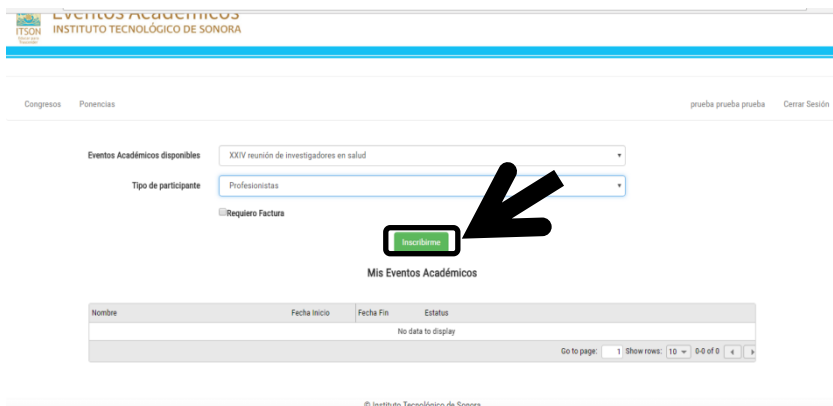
ITSON Eventos Académicos
INSTITUTO TECNOLÓGICO DE SONORA

Congresos Ponencias

prueba prueba prueba Cerrar Sesión

Eventos Académicos disponibles: XXIV reunión de investigadores en salud

Tipo de participante: Profesionistas

Requiero Factura

Inscribirme

Mis Eventos Académicos

| Nombre | Fecha Inicio | Fecha Fin | Estatus |
|---|---|---|---|
| No data to display | | | |

Go to page: 1 Show rows: 10 0-0 of 0

© Instituto Tecnológico de Sonora